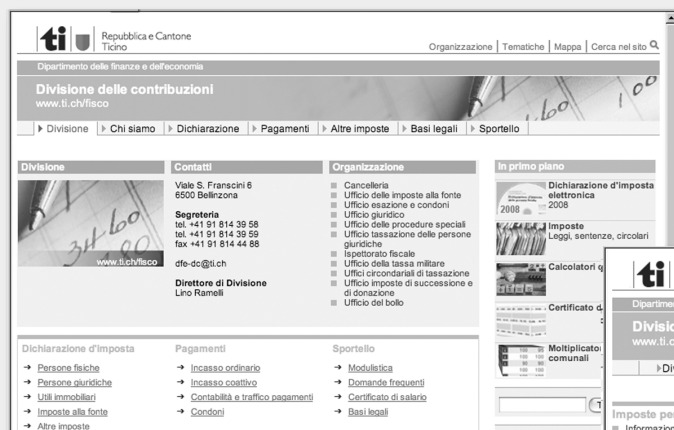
ti Repubblica e Cantone Ticino

Organizzazione | Tematiche | Mappa | Cerca nel sito

Dipartimento delle finanze e dell'economia

Divisione delle contribuzioni
www.ti.ch/fisco

Divisione | Chi siamo | Dichiarazione | Pagamenti | Altre imposte | Basi legali | Sportello

Divisione

www.ti.ch/fisco

Contatti

Viale S. Franscini 6
6500 Bellinzona

Segreteria
tel. +41 91 814 39 58
tel. +41 91 814 39 59
fax +41 91 814 44 88

dfe-dc@ti.ch

Direttore di Divisione
Lino Ramelli

Organizzazione

Cancelleria
Ufficio delle imposte alla fonte
Ufficio esazione e condoni
Ufficio giuridico
Ufficio delle procedure speciali
Ufficio tassazione delle persone giuridiche
Ispettorato fiscale
Ufficio della tassa militare
Uffici circondariali di tassazione
Ufficio imposte di successione e di donazione
Ufficio del bollo

In primo piano

Dichiarazione d'imposta elettronica
2008

Imposte
Leggi, sentenze, circolari

Calcolatori d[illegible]

Certificato d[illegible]

Moltiplicator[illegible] comunali

Dichiarazione d'imposta

Persone fisiche
Persone giuridiche
Utili immobiliari
Imposte alla fonte
Altre imposte

Pagamenti

Incasso ordinario
Incasso coattivo
Contabilità e traffico pagamenti
Condoni

Sportello

Modulistica
Domande frequenti
Certificato di salario
Basi legali

ti

Dipartim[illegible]

Divisi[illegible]
www.ti.c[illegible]

Divi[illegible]

Imposte pe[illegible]

Informazion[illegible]